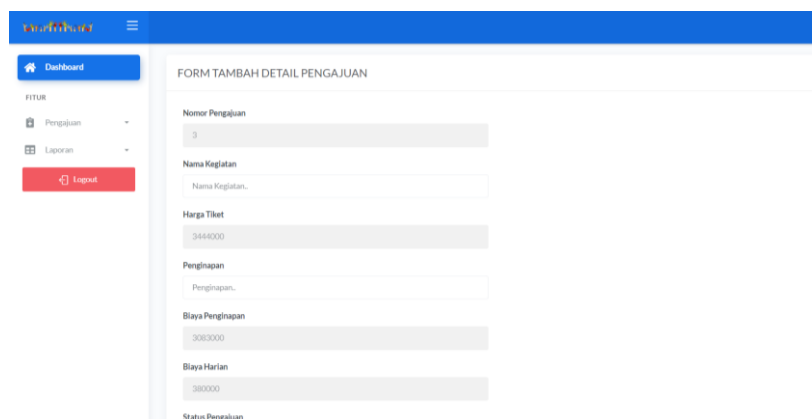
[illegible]

Dashboard

FITUR

Pengajuan

Laporan

Logout

FORM TAMBAH DETAIL PENGAJUAN

Nomor Pengajuan

3

Nama Kegiatan

Nama Kegiatan..

Harga Tiket

3444000

Penginapan

Penginapan..

Biaya Penginapan

3083000

Biaya Harian

380000

Status Pengajuan